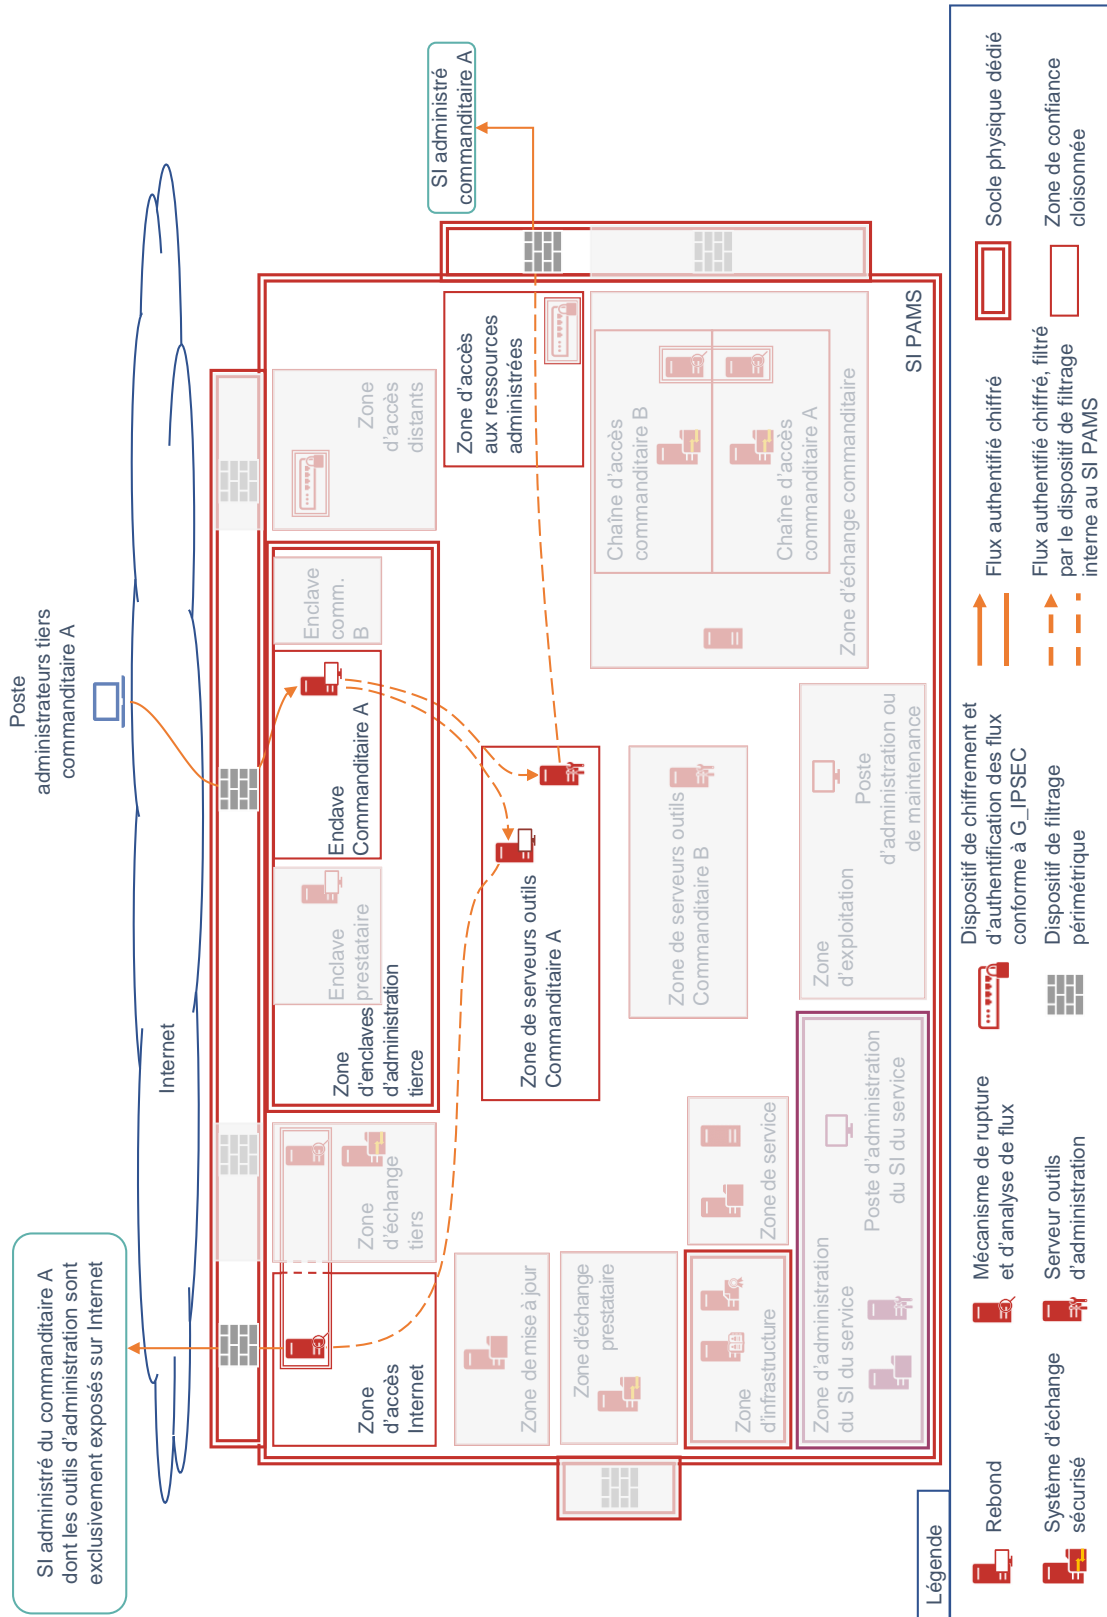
SI administré commanditaire A

Poste administrateurs tiers commanditaire A

Internet

SI administré du commanditaire A dont les outils d'administration sont exclusivement exposés sur Internet

SI PAMS

Zone d'accès aux ressources administrées

Zone d'accès distants

Enclave comm. B

Enclave Commanditaire A

Enclave prestataire

Zone d'enclaves d'administration tierce

Zone d'échange tiers

Zone d'accès Internet

Zone de serveurs outils Commanditaire A

Chaîne d'accès commanditaire B

Chaîne d'accès commanditaire A

Zone d'échange commanditaire

Zone de serveurs outils Commanditaire B

Zone d'exploitation

Poste d'administration ou de maintenance

Zone de service

Zone de mise à jour

Zone d'échange prestataire

Zone d'infrastructure

Zone d'administration du SI du service

Poste d'administration du SI du service

Légende

Rebond

Système d'échange sécurisé

Mécanisme de rupture et d'analyse de flux

Serveur outils d'administration

Dispositif de chiffrement et d'authentification des flux conforme à G_IPSEC

Dispositif de filtrage périmétrique

Flux authentifié chiffré

Flux authentifié chiffré, filtré par le dispositif de filtrage interne au SI PAMS

Socle physique dédié

Zone de confiance cloisonnée